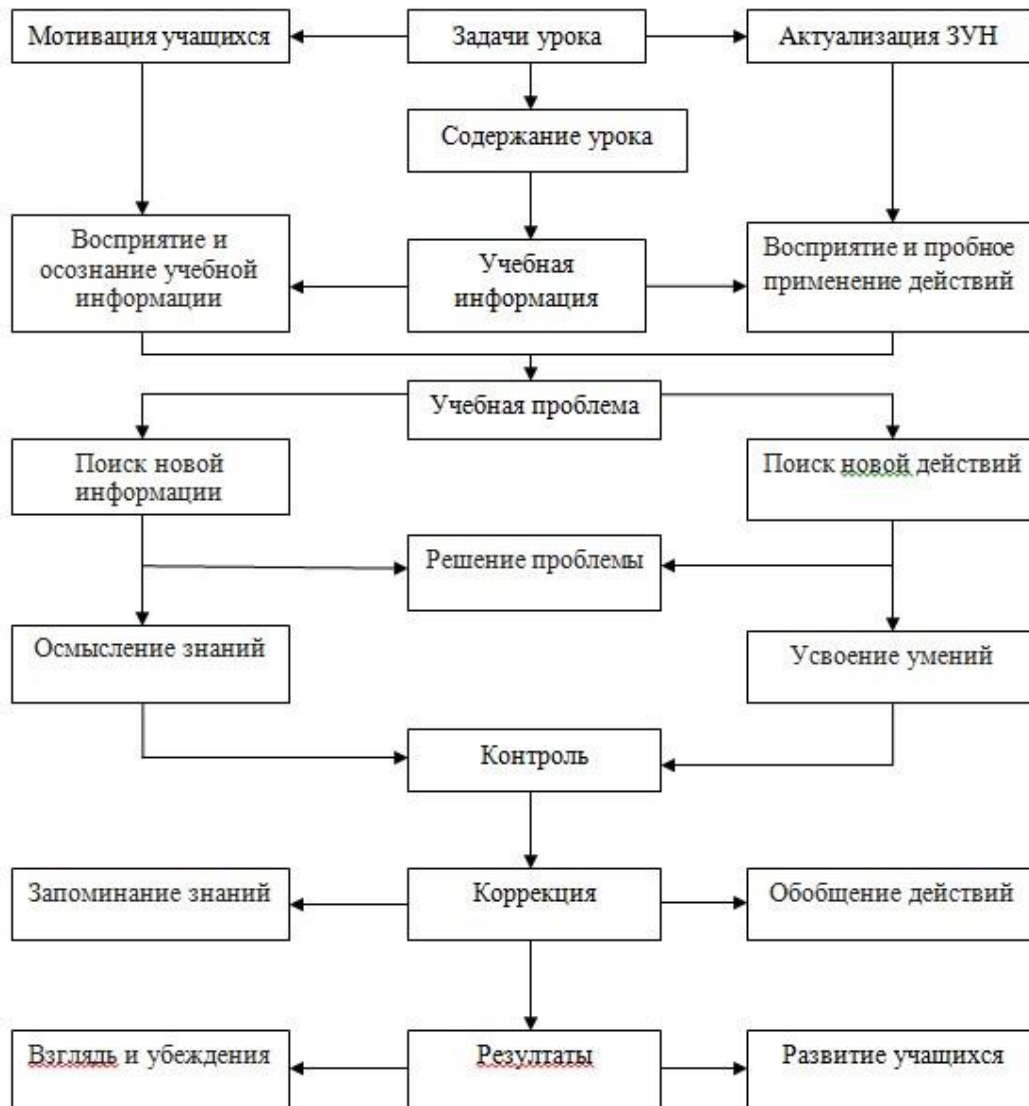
Мотивация учащихся

Задачи урока

Актуализация ЗУН

Содержание урока

Восприятие и осознание учебной информации

Учебная информация

Восприятие и пробное применение действий

Учебная проблема

Поиск новой информации

Поиск новой действий

Решение проблемы

Осмысление знаний

Усвоение умений

Контроль

Запоминание знаний

Коррекция

Обобщение действий

Взглядь и убеждения

Резултаты

Развитие учащихся